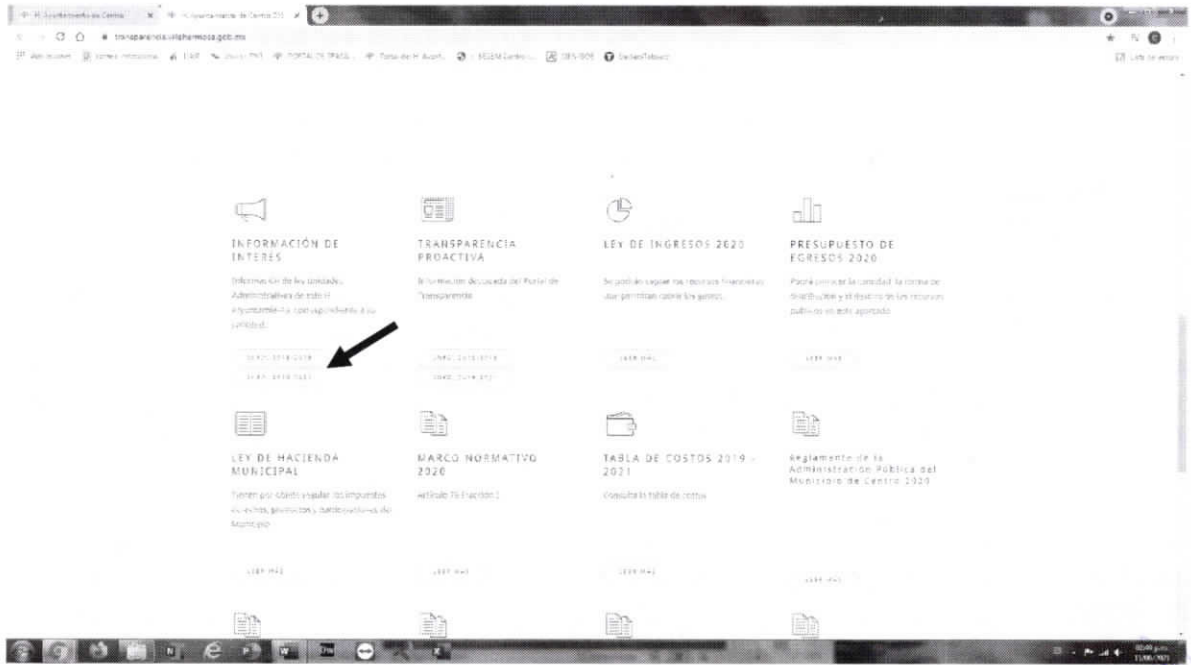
H. Ayuntamiento de Centro | H. Ayuntamiento de Centro 2018

transparencia.villahermosa.gob.mx

Aplicaciones | Correo | ... | PORTAL DE TRANS... | Portal de H. Ayunt... | ... | SEGEM Centro | ... | Lista de lectura

INFORMACIÓN DE INTERES

Información de las Unidades Administrativas de este H. Ayuntamiento con seguimiento a su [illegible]

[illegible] 2018-2021

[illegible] 2018-2021

TRANSPARENCIA PROACTIVA

Información destacada del Portal de Transparencia

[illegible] 2018-2018

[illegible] 2018-2021

LEY DE INGRESOS 2020

Se podrán ver los recursos financieros que permitan cubrir los gastos.

LEER MAS

PRESUPUESTO DE EGRESOS 2020

Podrá conocer la cantidad, la forma de distribución y el destino de los recursos públicos en este apartado.

LEER MAS

LEY DE HACIENDA MUNICIPAL

Tienen por objeto regular los impuestos, derechos, productos y aprovechamientos del Municipio.

LEER MAS

MARCO NORMATIVO 2020

Artículo 76 fracción I

LEER MAS

TABLA DE COSTOS 2019 - 2021

Consulta la tabla de costos

LEER MAS

Reglamento de la Administración Pública del Municipio de Centro 2020

LEER MAS

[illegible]